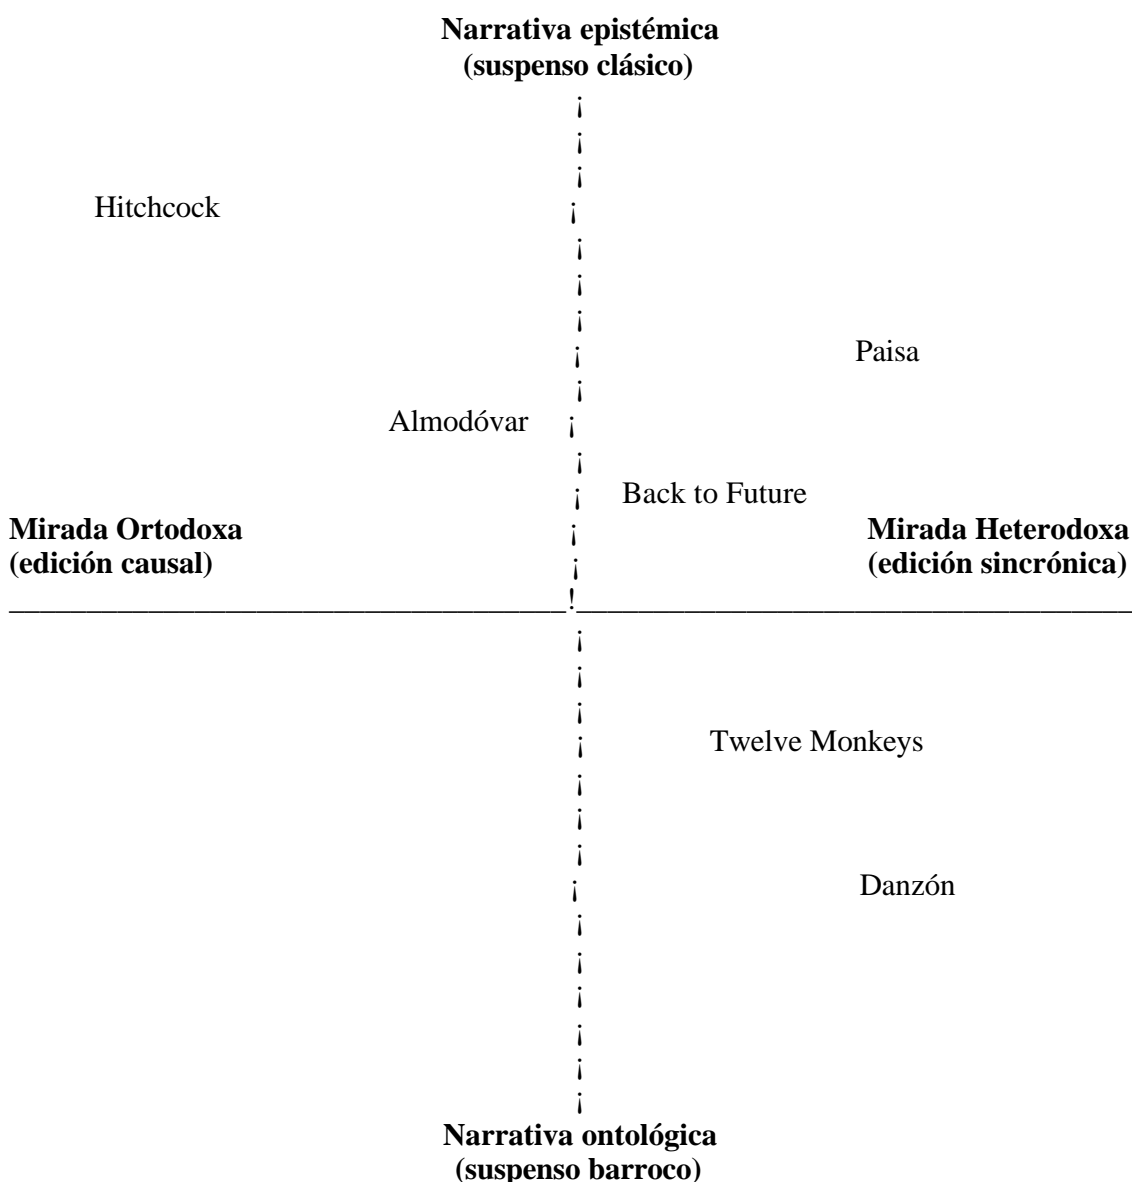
**Narrativa epistémica**
**(suspenso clásico)**

Hitchcock

Paisa

Almodóvar

Back to Future

**Mirada Ortodoxa**
**(edición causal)**

**Mirada Heterodoxa**
**(edición sincrónica)**

Twelve Monkeys

Danzón

**Narrativa ontológica**
**(suspenso barroco)**